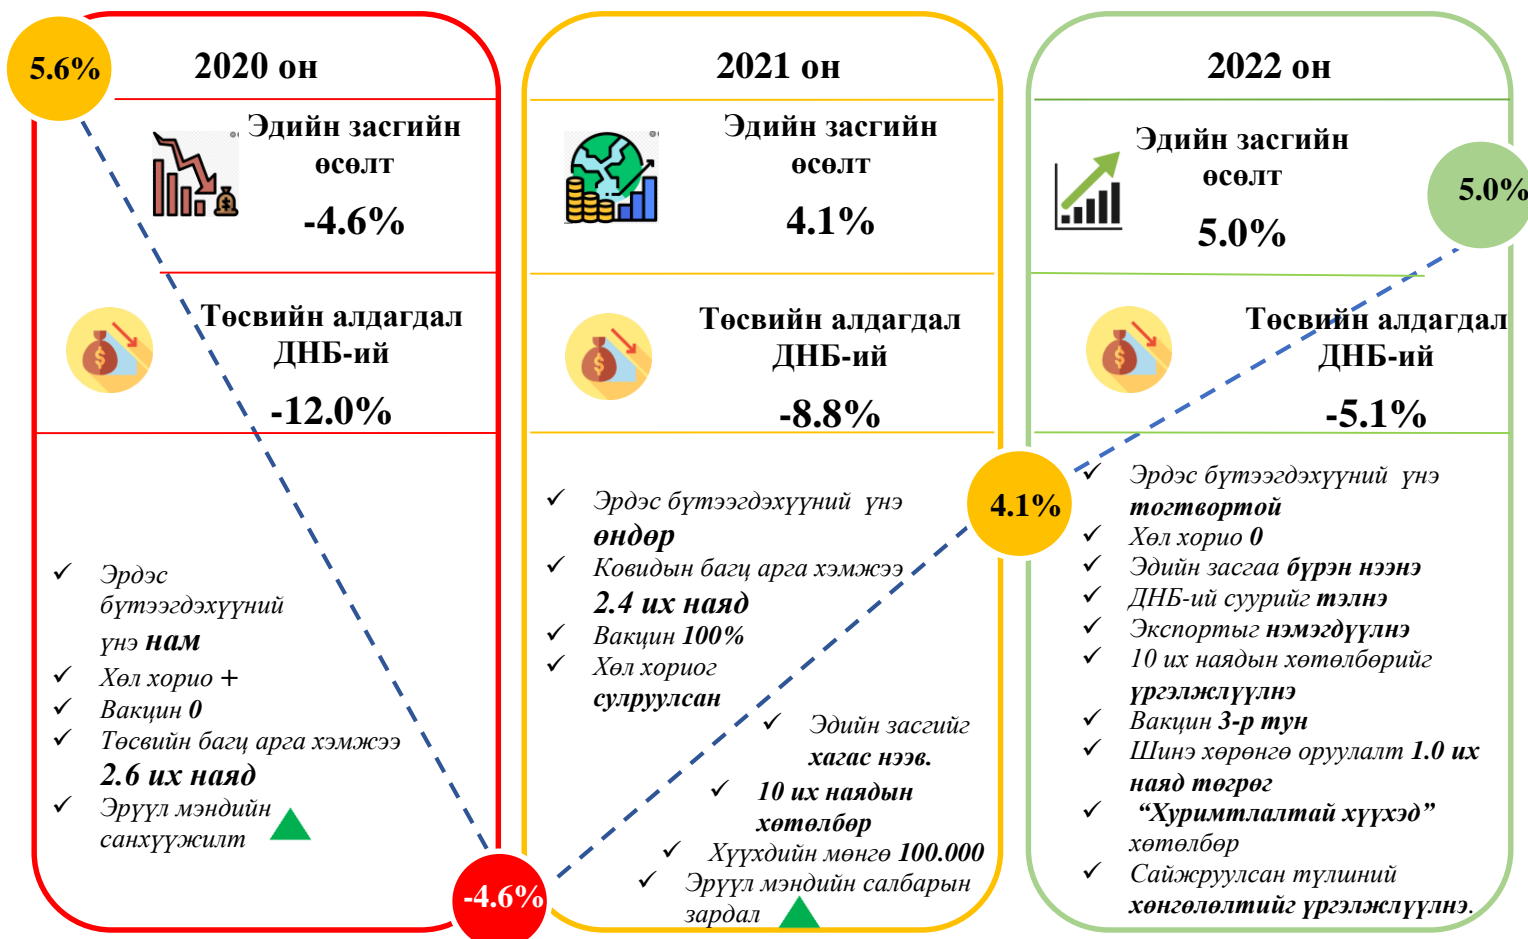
5.6%

2020 он

Эдийн засгийн өсөлт

-4.6%

Төсвийн алдагдал ДНБ-ий

-12.0%

✓ Эрдэс бүтээгдэхүүний үнэ **нам**
✓ Хөл хорио +
✓ Вакцин **0**
✓ Төсвийн багц арга хэмжээ **2.6 их наяд**
✓ Эрүүл мэндийн санхүүжилт

-4.6%

2021 он

Эдийн засгийн өсөлт

4.1%

Төсвийн алдагдал ДНБ-ий

-8.8%

✓ Эрдэс бүтээгдэхүүний үнэ **өндөр**
✓ Ковидын багц арга хэмжээ **2.4 их наяд**
✓ Вакцин **100%**
✓ Хөл хориог **сулруулсан**
✓ Эдийн засгийг **хагас нээв.**
✓ **10 их наядын хөтөлбөр**
✓ Хүүхдийн мөнгө **100.000**
✓ Эрүүл мэндийн салбарын зардал

4.1%

2022 он

Эдийн засгийн өсөлт

5.0%

5.0%

Төсвийн алдагдал ДНБ-ий

-5.1%

✓ Эрдэс бүтээгдэхүүний үнэ **тогтвортой**
✓ Хөл хорио **0**
✓ Эдийн засгаа **бүрэн нээнэ**
✓ ДНБ-ий суурийг **тэлнэ**
✓ Экспортыг **нэмэгдүүлнэ**
✓ 10 их наядын хөтөлбөрийг **үргэлжлүүлнэ**
✓ Вакцин **3-р тун**
✓ Шинэ хөрөнгө оруулалт **1.0 их наяд төгрөг**
✓ **"Хуримтлалтай хүүхэд"** хөтөлбөр
✓ Сайжруулсан түлшний **хөнгөлөлтийг үргэлжлүүлнэ.**